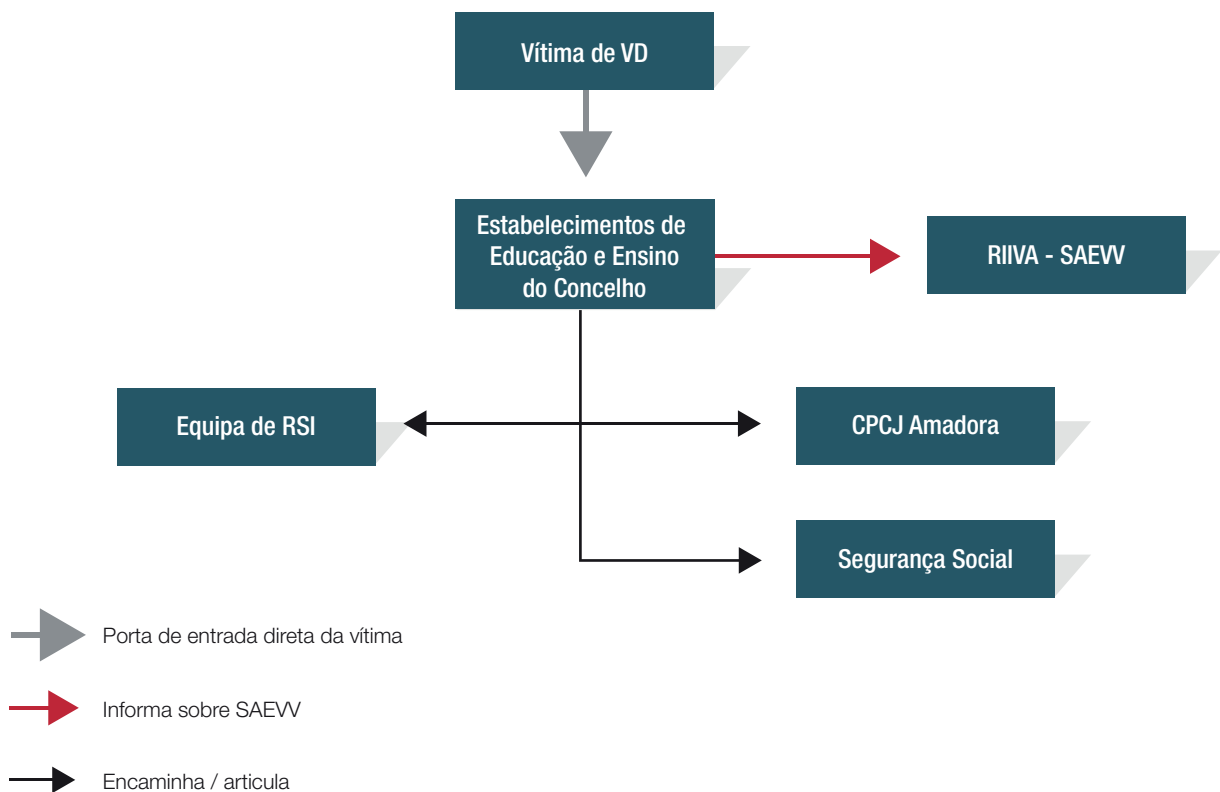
Vítima de VD

Estabelecimentos de Educação e Ensino do Concelho

RIIVA - SAEVV

Equipa de RSI

CPCJ Amadora

Segurança Social

Porta de entrada direta da vítima

Informa sobre SAEVV

Encaminha / articula